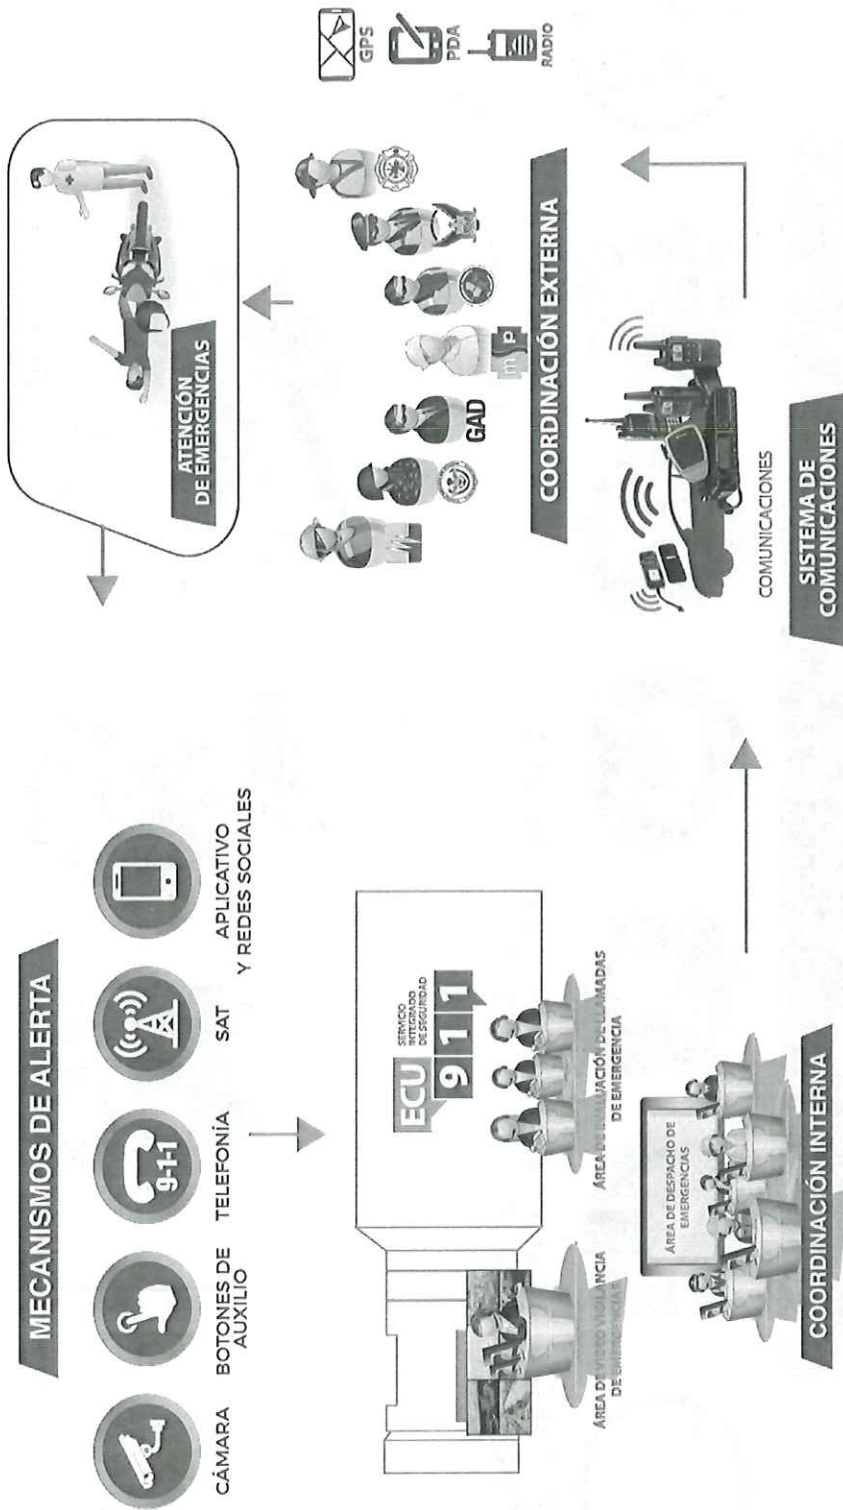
MECANISMOS DE ALERTA

CÁMARA

BOTONES DE AUXILIO

9-1-1

TELEFONÍA

SAT

APLICATIVO Y REDES SOCIALES

ECU 911 SERVICIO INTEGRADO DE SEGURIDAD

ÁREA DE VIDEO VIGILANCIA DE EMERGENCIA

ÁREA DE EVALUACIÓN DE LLAMADAS DE EMERGENCIA

ÁREA DE DESPACHO DE EMERGENCIAS

COORDINACIÓN INTERNA

ATENCIÓN DE EMERGENCIAS

GAD

COORDINACIÓN EXTERNA

COMUNICACIONES

SISTEMA DE COMUNICACIONES

GPS

PDA

RADIO